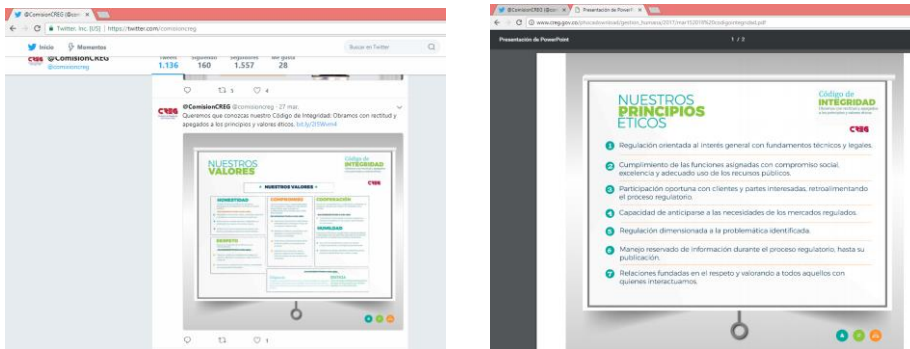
@ComisionCREG (@co... ×

Twitter, Inc. [US] | https://twitter.com/comisioncreg

Inicio Momentos

@ComisionCREG
@comisioncreg

Tweets 1.136 Siguiendo 160 Seguidores 1.557 Me gusta 28

Buscar en Twitter

5 4

@ComisionCREG @comisioncreg · 27 mar.
Queremos que conozcas nuestro Código de Integridad: Obramos con rectitud y apegados a los principios y valores éticos. bit.ly/2l3Wvm4

NUESTROS VALORES
Código de Integridad
CREG
NUESTROS VALORES
HONESTIDAD
COMPROMISO
COOPERACIÓN
RESPETO
HUMILDAD
DILIGENCIA
LEALTAD

1

@ComisionCREG (@co... × Presentación de PowerP... ×

www.creg.gov.co/phocadownload/gestion_humana2017/mar%2010%20codigointegridad.pdf

Presentación de PowerPoint 1 / 2

NUESTROS PRINCIPIOS ÉTICOS

Código de INTEGRIDAD
Obramos con rectitud y apegados a los principios y valores éticos

CREG

1 Regulación orientada al interés general con fundamentos técnicos y legales.

2 Cumplimiento de las funciones asignadas con compromiso social, excelencia y adecuado uso de los recursos públicos.

3 Participación oportuna con clientes y partes interesadas, retroalimentando el proceso regulatorio.

4 Capacidad de anticiparse a las necesidades de los mercados regulados.

5 Regulación dimensionada a la problemática identificada.

6 Manejo reservado de información durante el proceso regulatorio, hasta su publicación.

7 Relaciones fundadas en el respeto y valorando a todos aquellos con quienes interactuamos.